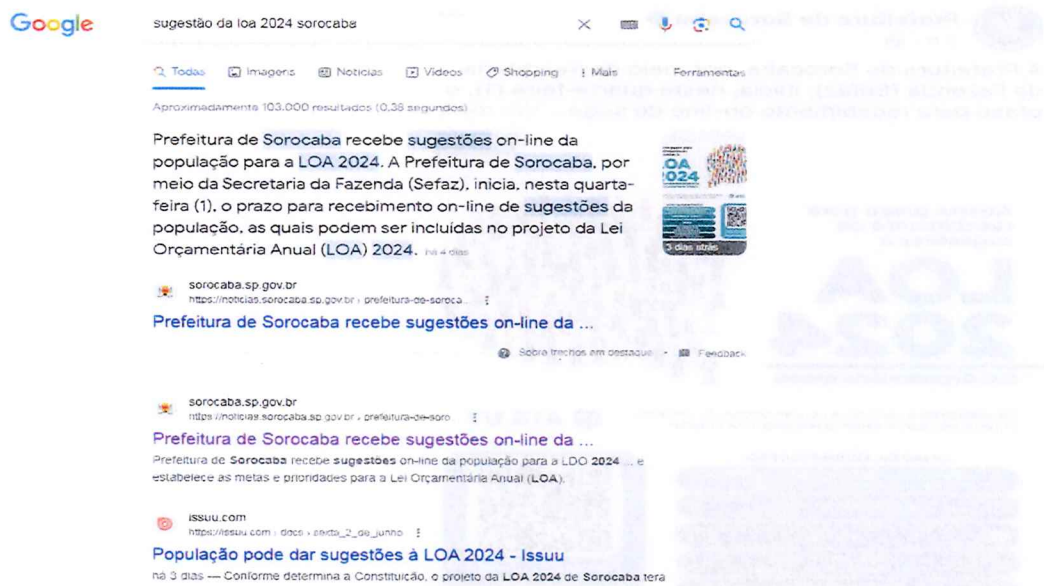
Google

sugestão da loa 2024 sorocaba

Todas Imagens Notícias Vídeos Shopping Mais Ferramentas

Aproximadamente 103.000 resultados (0,38 segundos)

Prefeitura de Sorocaba recebe sugestões on-line da população para a LOA 2024. A Prefeitura de Sorocaba, por meio da Secretaria da Fazenda (Sefaz), inicia, nesta quarta-feira (1), o prazo para recebimento on-line de sugestões da população, as quais podem ser incluídas no projeto da Lei Orçamentária Anual (LOA) 2024. há 4 dias

LOA 2024

3 dias atrás

sorocaba.sp.gov.br
https://noticias.sorocaba.sp.gov.br › prefeitura-de-soroca...

Prefeitura de Sorocaba recebe sugestões on-line da ...

Sobre trechos em destaque • Feedback

sorocaba.sp.gov.br
https://noticias.sorocaba.sp.gov.br › prefeitura-de-soro

Prefeitura de Sorocaba recebe sugestões on-line da ...

Prefeitura de Sorocaba recebe sugestões on-line da população para a LDO 2024 ... e estabelece as metas e prioridades para a Lei Orçamentária Anual (LOA).

issuu.com
https://issuu.com › docs › sexta_2_de_junho

População pode dar sugestões à LOA 2024 - Issuu

há 3 dias — Conforme determina a Constituição, o projeto da LOA 2024 de Sorocaba terá

Prefeitura de Sorocaba

LOA 2024